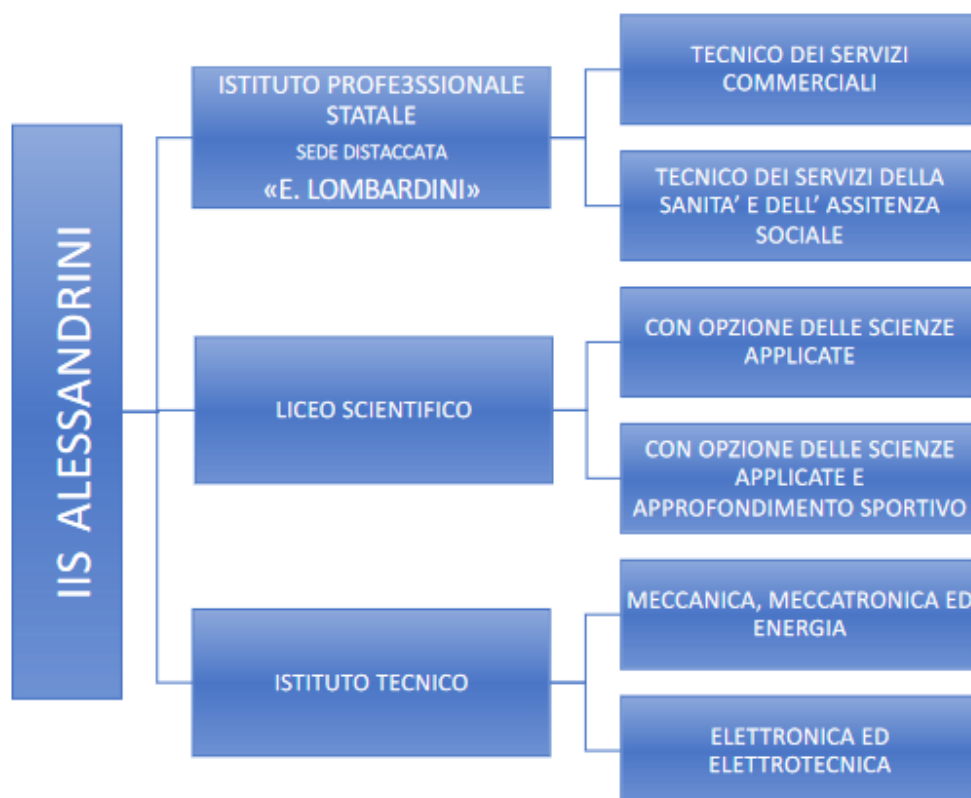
IIS ALESSANDRINI

ISTITUTO PROFE3SSIONALE STATALE
SEDE DISTACCATA
«E. LOMBARDINI»

TECNICO DEI SERVIZI COMMERCIALI

TECNICO DEI SERVIZI DELLA SANITA' E DELL' ASSITENZA SOCIALE

LICEO SCIENTIFICO

CON OPZIONE DELLE SCIENZE APPLICATE

CON OPZIONE DELLE SCIENZE APPLICATE E APPROFONDIMENTO SPORTIVO

ISTITUTO TECNICO

MECCANICA, MECCATRONICA ED ENERGIA

ELETTRONICA ED ELETTROTECNICA